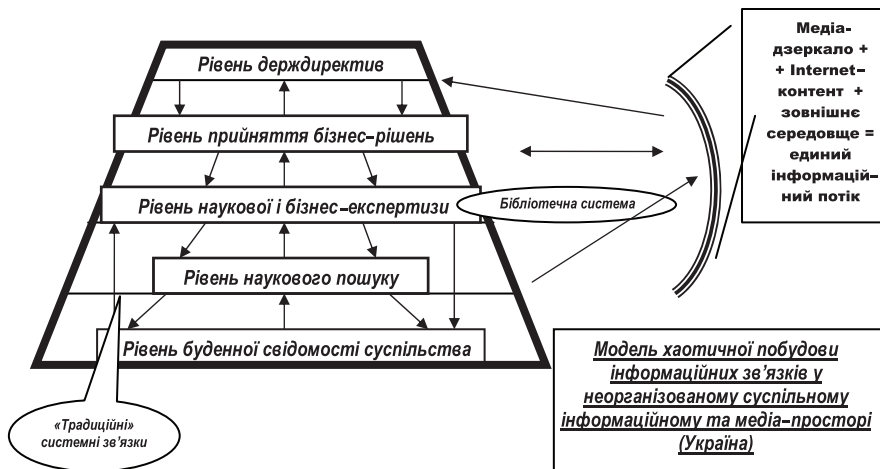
Рівень директив

Рівень прийняття бізнес-рішень

Рівень наукової і бізнес-експертизи

Бібліотечна система

Рівень наукового пошуку

Рівень буденної свідомості суспільства

Медіа-дзеркало + + Internet-контент + зовнішнє середовище = єдиний інформаційний потік

«Традиційні» системні зв'язки

Модель хаотичної побудови інформаційних зв'язків у неорганізованому суспільному інформаційному та медіа-просторі (Україна)